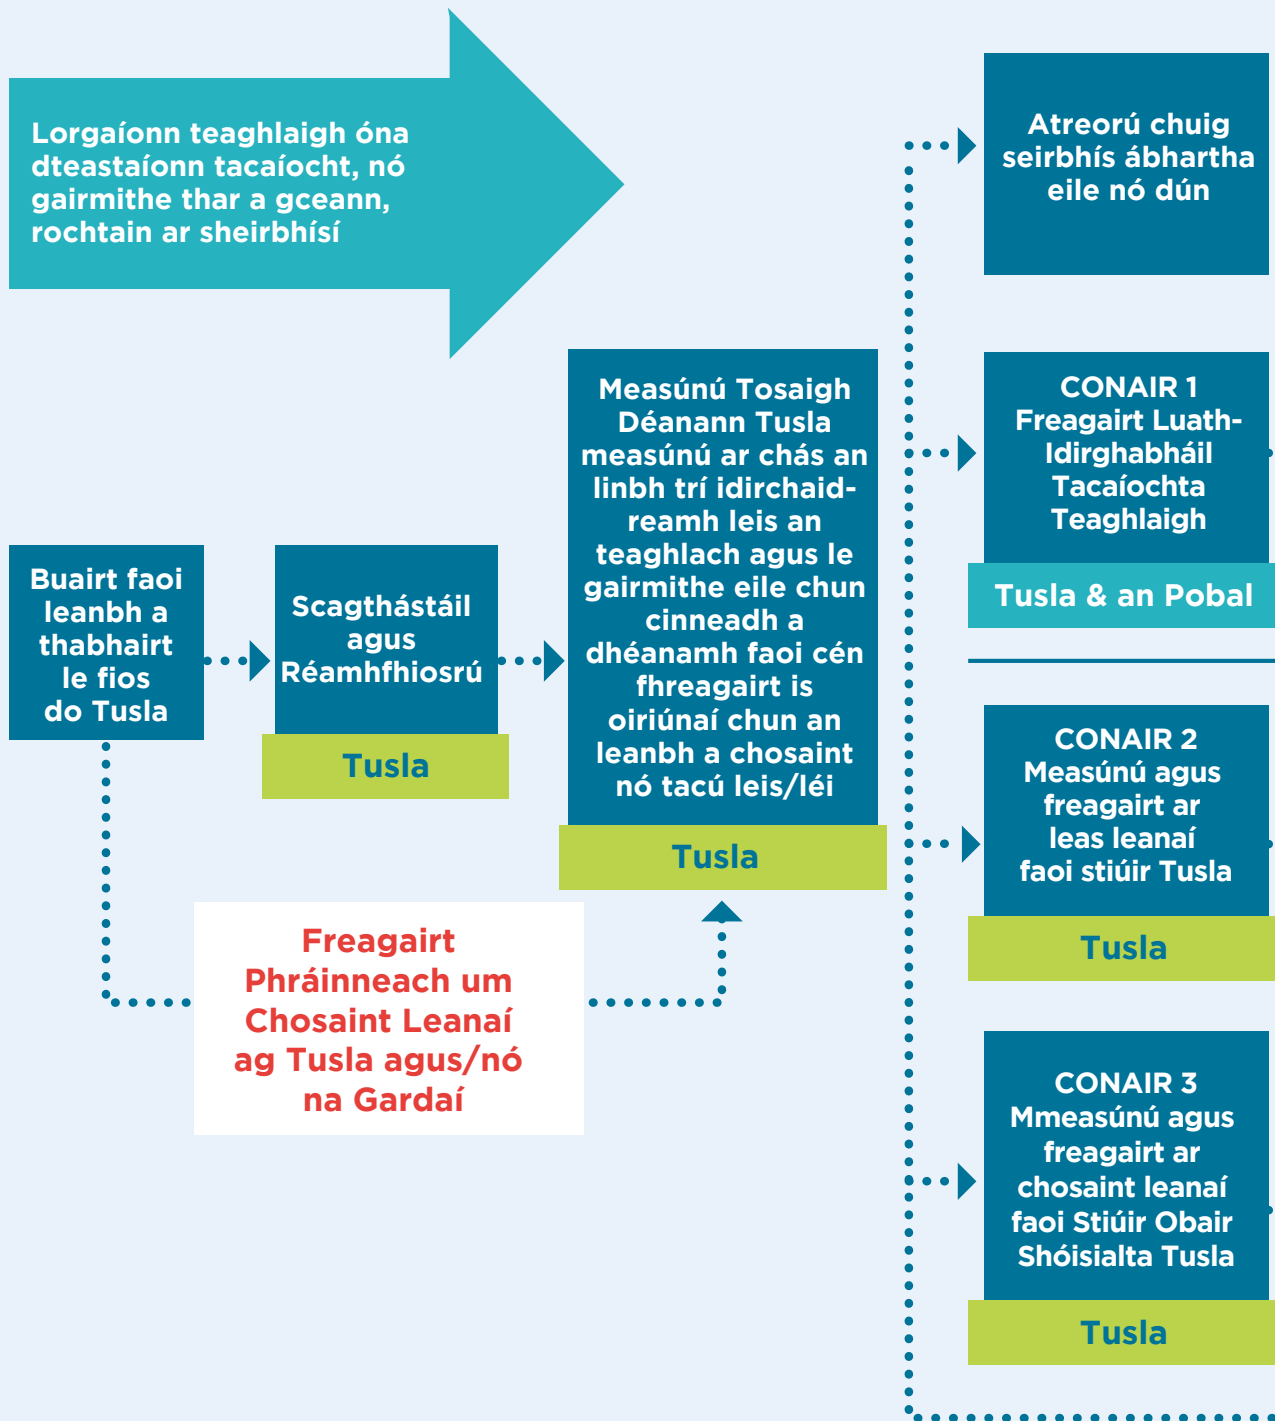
Lorgaíonn teaghlaigh óna dteastaíonn tacaíocht, nó gairmithe thar a gceann, rochtain ar sheirbhísí

Buairt faoi leanbh a thabhairt le fios do Tusla

Scagthástáil agus Réamhfhiosrú

Tusla

Measúnú Tosaigh Déanann Tusla measúnú ar chás an linbh trí idirchaidreamh leis an teaghlach agus le gairmithe eile chun cinneadh a dhéanamh faoi cén fhreagairt is oiriúnaí chun an leanbh a chosaint nó tacú leis/léi

Tusla

Freagairt Phráinneach um Chosaint Leanaí ag Tusla agus/nó na Gardaí

Atreorú chuig seirbhís ábhartha eile nó dún

CONAIR 1
Freagairt Luath-Idirghabháil Tacaíochta Teaghlaigh

Tusla & an Pobal

CONAIR 2
Measúnú agus freagairt ar leas leanaí faoi stiúir Tusla

Tusla

CONAIR 3
Mmeasúnú agus freagairt ar chosaint leanaí faoi Stiúir Obair Shóisialta Tusla

Tusla